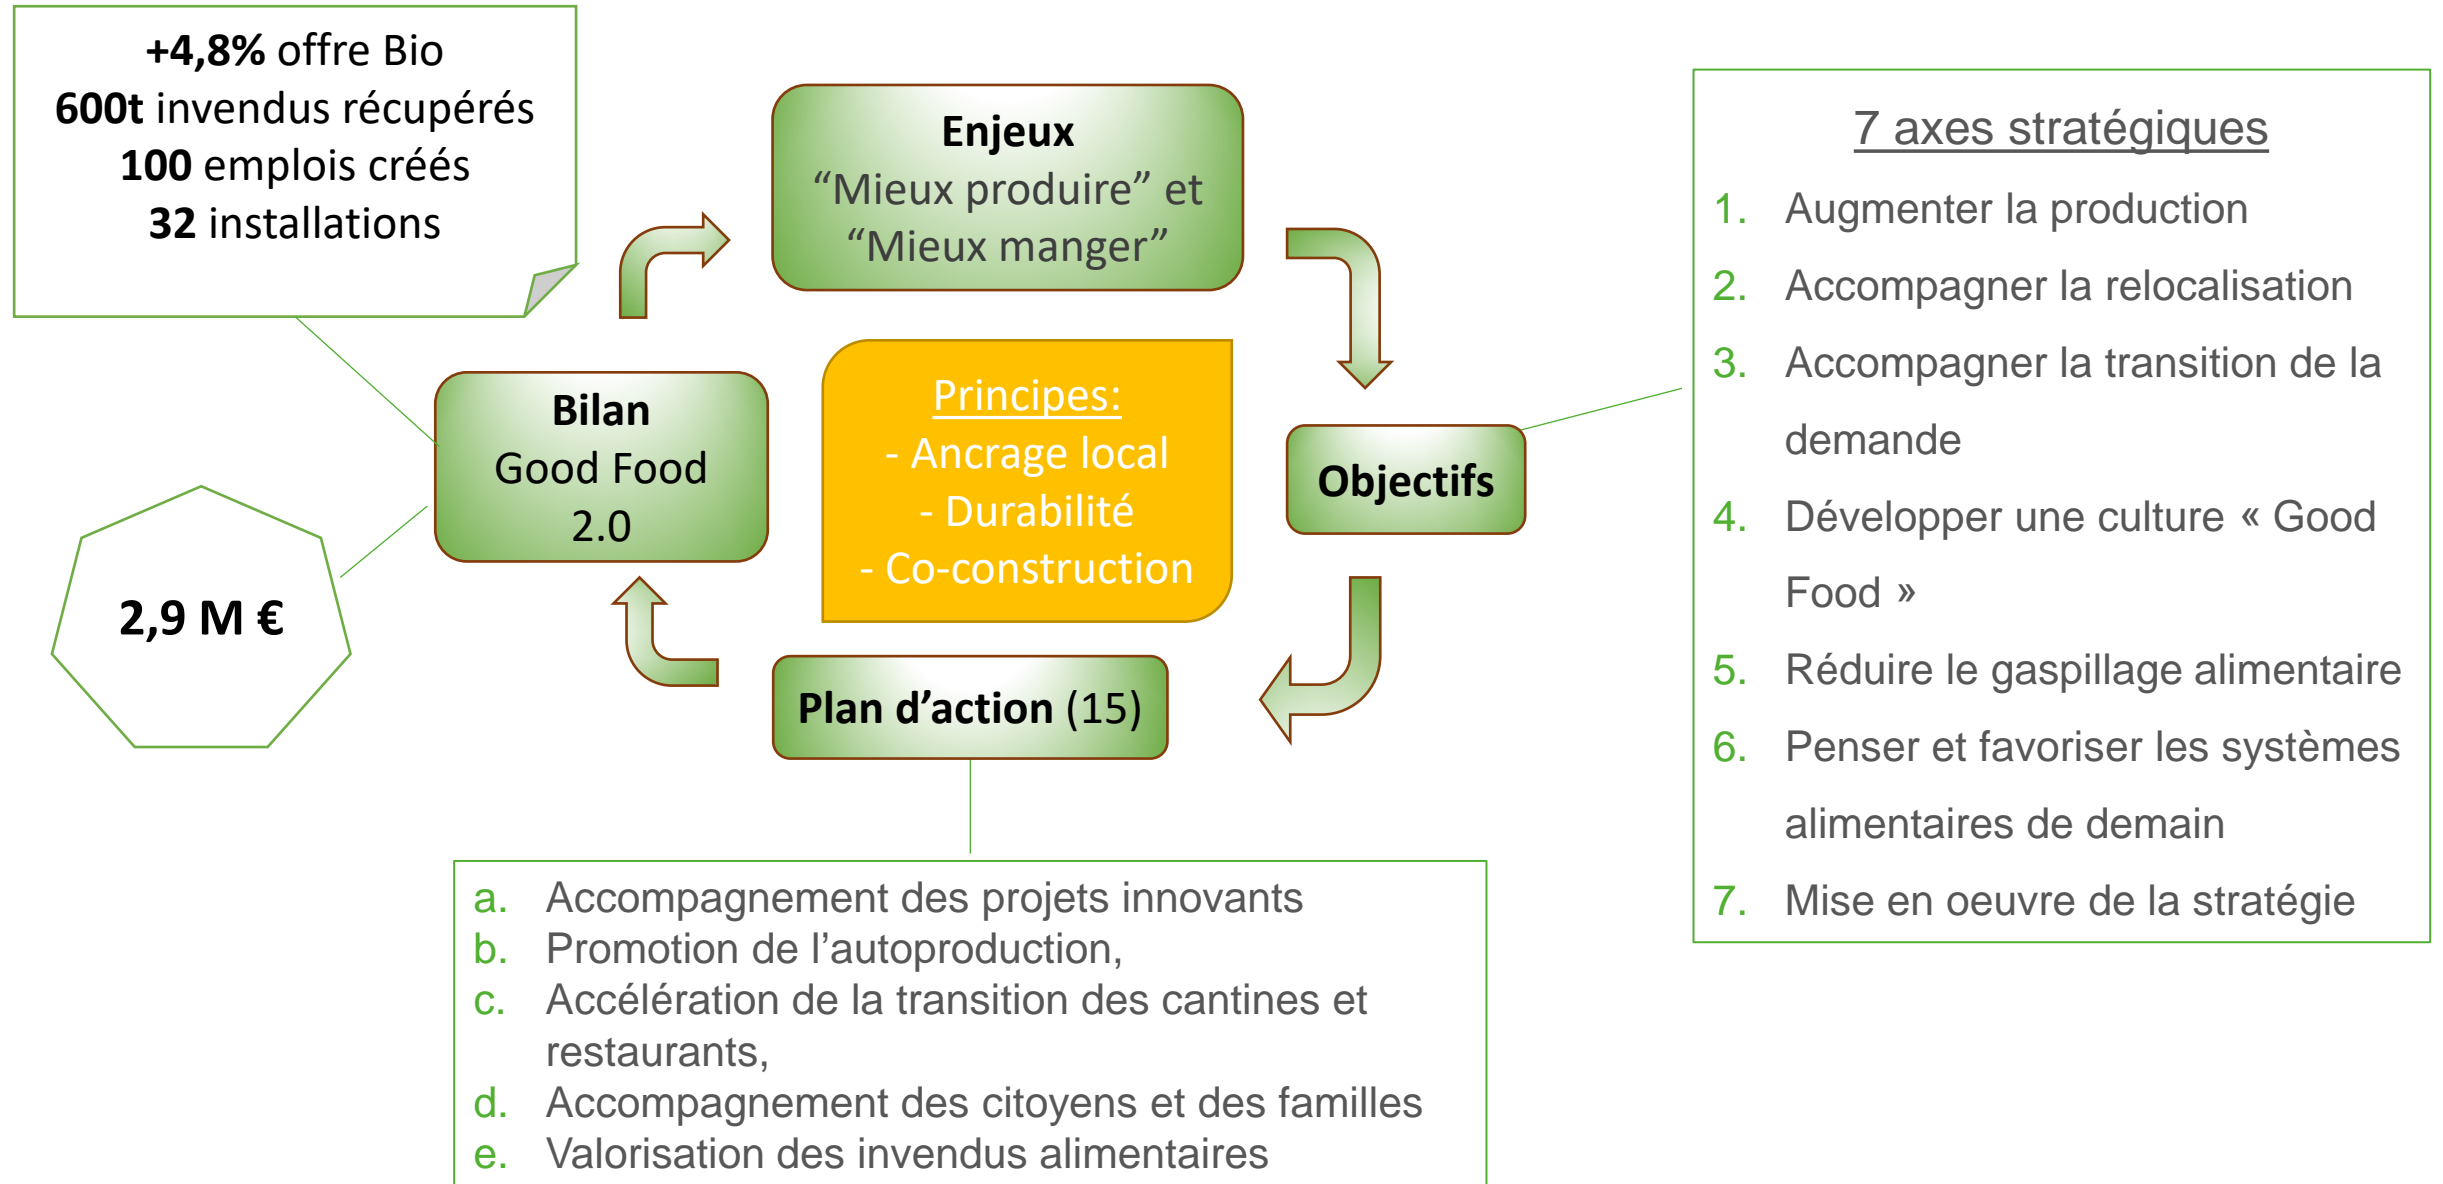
+4,8% offre Bio
600t invendus récupérés
100 emplois créés
32 installations

Enjeux
“Mieux produire” et “Mieux manger”

7 axes stratégiques
1. Augmenter la production
2. Accompagner la relocalisation
3. Accompagner la transition de la demande
4. Développer une culture « Good Food »
5. Réduire le gaspillage alimentaire
6. Penser et favoriser les systèmes alimentaires de demain
7. Mise en oeuvre de la stratégie

Bilan
Good Food
2.0

Principes:
- Ancrage local
- Durabilité
- Co-construction

Objectifs

2,9 M €

Plan d’action (15)

a. Accompagnement des projets innovants
b. Promotion de l’autoproduction,
c. Accélération de la transition des cantines et restaurants,
d. Accompagnement des citoyens et des familles
e. Valorisation des invendus alimentaires